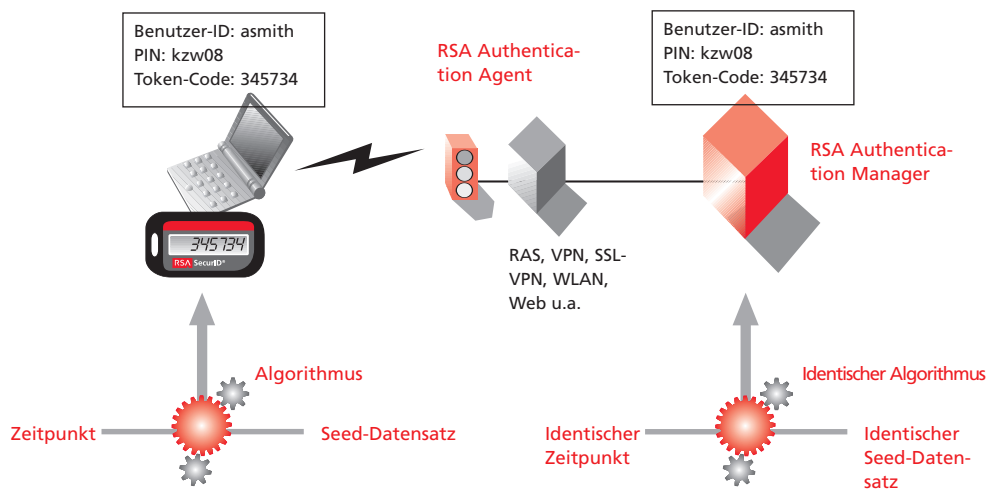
Benutzer-ID: asmith
PIN: kzw08
Token-Code: 345734

345734

RSA SecurID®

RSA Authentication Agent

RAS, VPN, SSL-VPN, WLAN, Web u.a.

Benutzer-ID: asmith
PIN: kzw08
Token-Code: 345734

RSA Authentication Manager

Algorithmus

Zeitpunkt

Seed-Datensatz

Identischer Algorithmus

Identischer Zeitpunkt

Identischer Seed-Datensatz